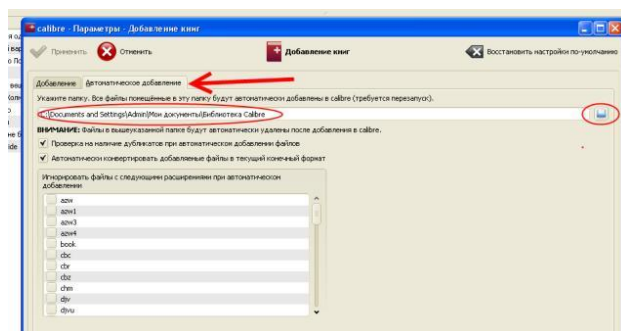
calibre - Параметры - Добавление книг

Применить
Отменить
Добавление книг
Восстановить настройки по-умолчанию

Добавление
Автоматическое добавление

Укажите папку. Все файлы помещённые в эту папку будут автоматически добавлены в calibre (требуется перезапуск).

C:\Documents and Settings\Admin\Мои документы\Библиотека Calibre

ВНИМАНИЕ: Файлы в вышеуказанной папке будут автоматически удалены после добавления в calibre.

Проверка на наличие дубликатов при автоматическом добавлении файлов

Автоматически конвертировать добавляемые файлы в текущий конечный формат

Игнорировать файлы с следующими расширениями при автоматическом добавлении

azw
azw1
azw3
azw4
book
cbc
cbr
cbz
chm
djv
djvu

и од
і вар
о По
виш
(оле
о
ите б
ide